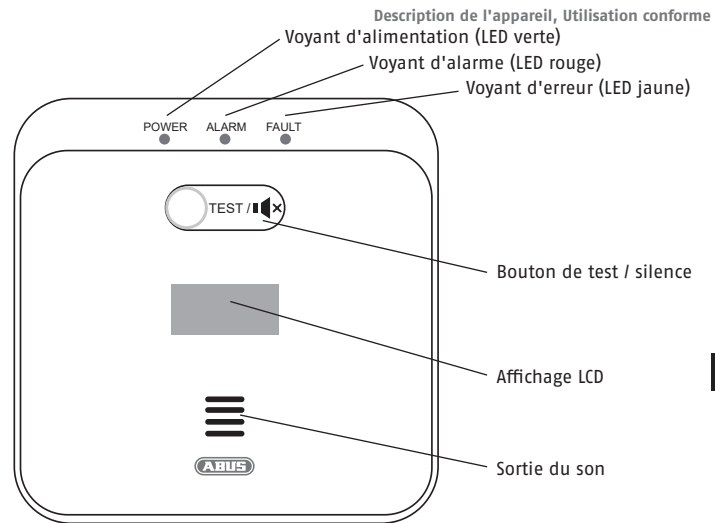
Description de l'appareil, Utilisation conforme

Voyant d'alimentation (LED verte)

Voyant d'alarme (LED rouge)

Voyant d'erreur (LED jaune)

POWER ALARM FAULT

TEST /

Bouton de test / silence

Affichage LCD

Sortie du son

ABUS